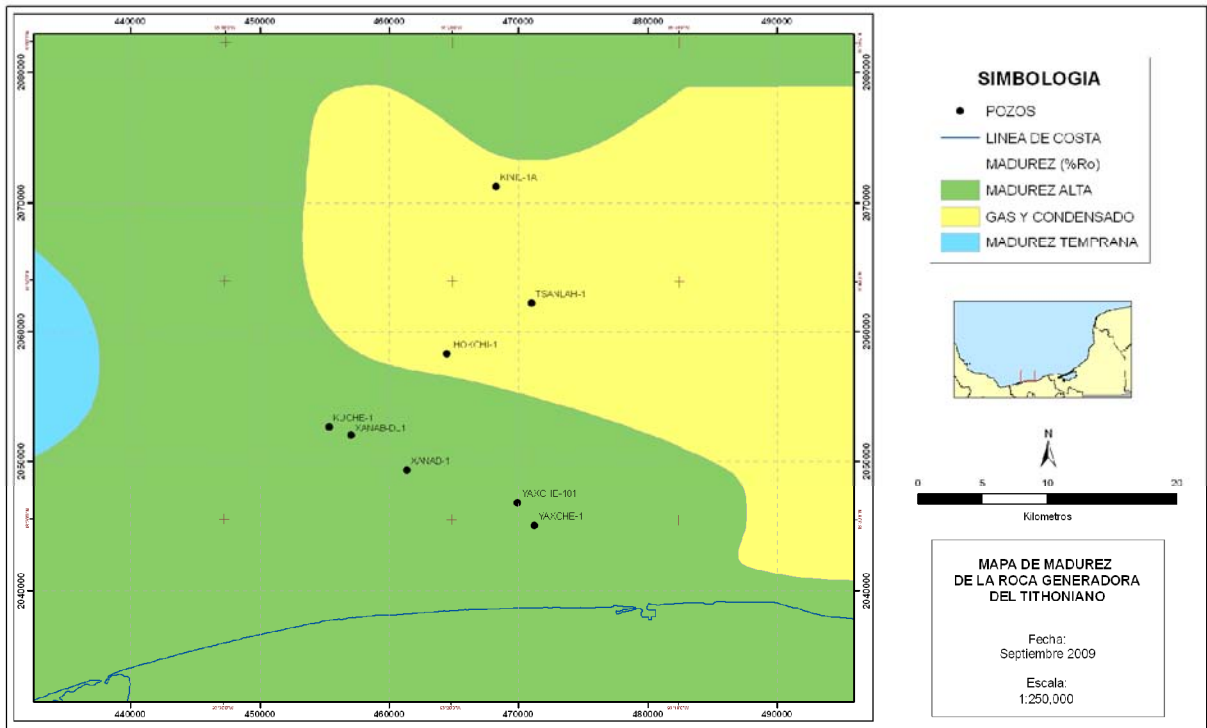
440000
450000
460000
470000
480000
490000

2080000
2070000
2060000
2050000
2040000

2080000
2070000
2060000
2050000
2040000

KINE-1A
TSANLAH-1
HOKCHI-1
KUCHE-1
XANAB-D_1
XANAB-1
YAXCHE-101
YAXCHE-1

440000
450000
460000
470000
480000
490000

SIMBOLOGIA

POZOS
LINEA DE COSTA
MADUREZ (%Ro)
MADUREZ ALTA
GAS Y CONDENSADO
MADUREZ TEMPRANA

N

0 5 10 20

Kilometros

MAPA DE MADUREZ DE LA ROCA GENERADORA DEL TITHONIANO

Fecha:
Septiembre 2009

Escala:
1:250,000